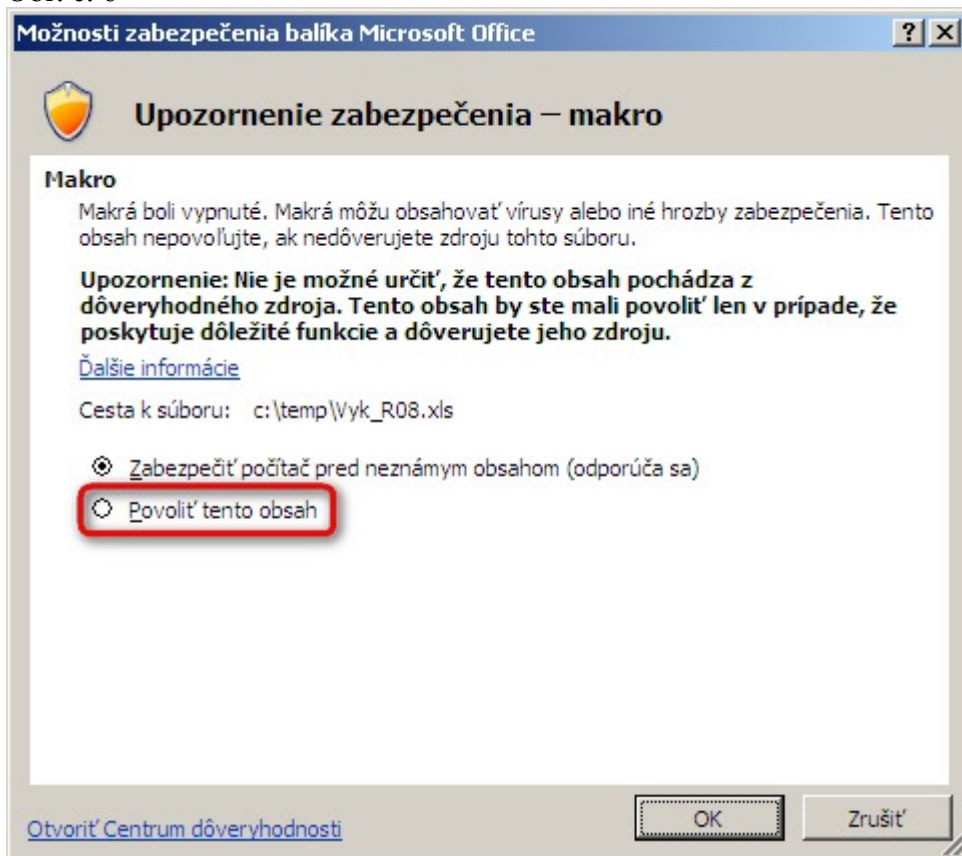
Možnosti zabezpečenia balíka Microsoft Office

?

Upozornenie zabezpečenia – makro

Makro

Makrá boli vypnuté. Makrá môžu obsahovať vírusy alebo iné hrozby zabezpečenia. Tento obsah nepovoľujte, ak nedôverujete zdroju tohto súboru.

Upozornenie: Nie je možné určiť, že tento obsah pochádza z dôveryhodného zdroja. Tento obsah by ste mali povoliť len v prípade, že poskytuje dôležité funkcie a dôverujete jeho zdroju.

Ďalšie informácie

Cesta k súboru: c:\temp\Vyk_R08.xls

Zabezpečiť počítač pred neznámym obsahom (odporúča sa)

Povoliť tento obsah

Otvoriť Centrum dôveryhodnosti

OK

Zrušiť